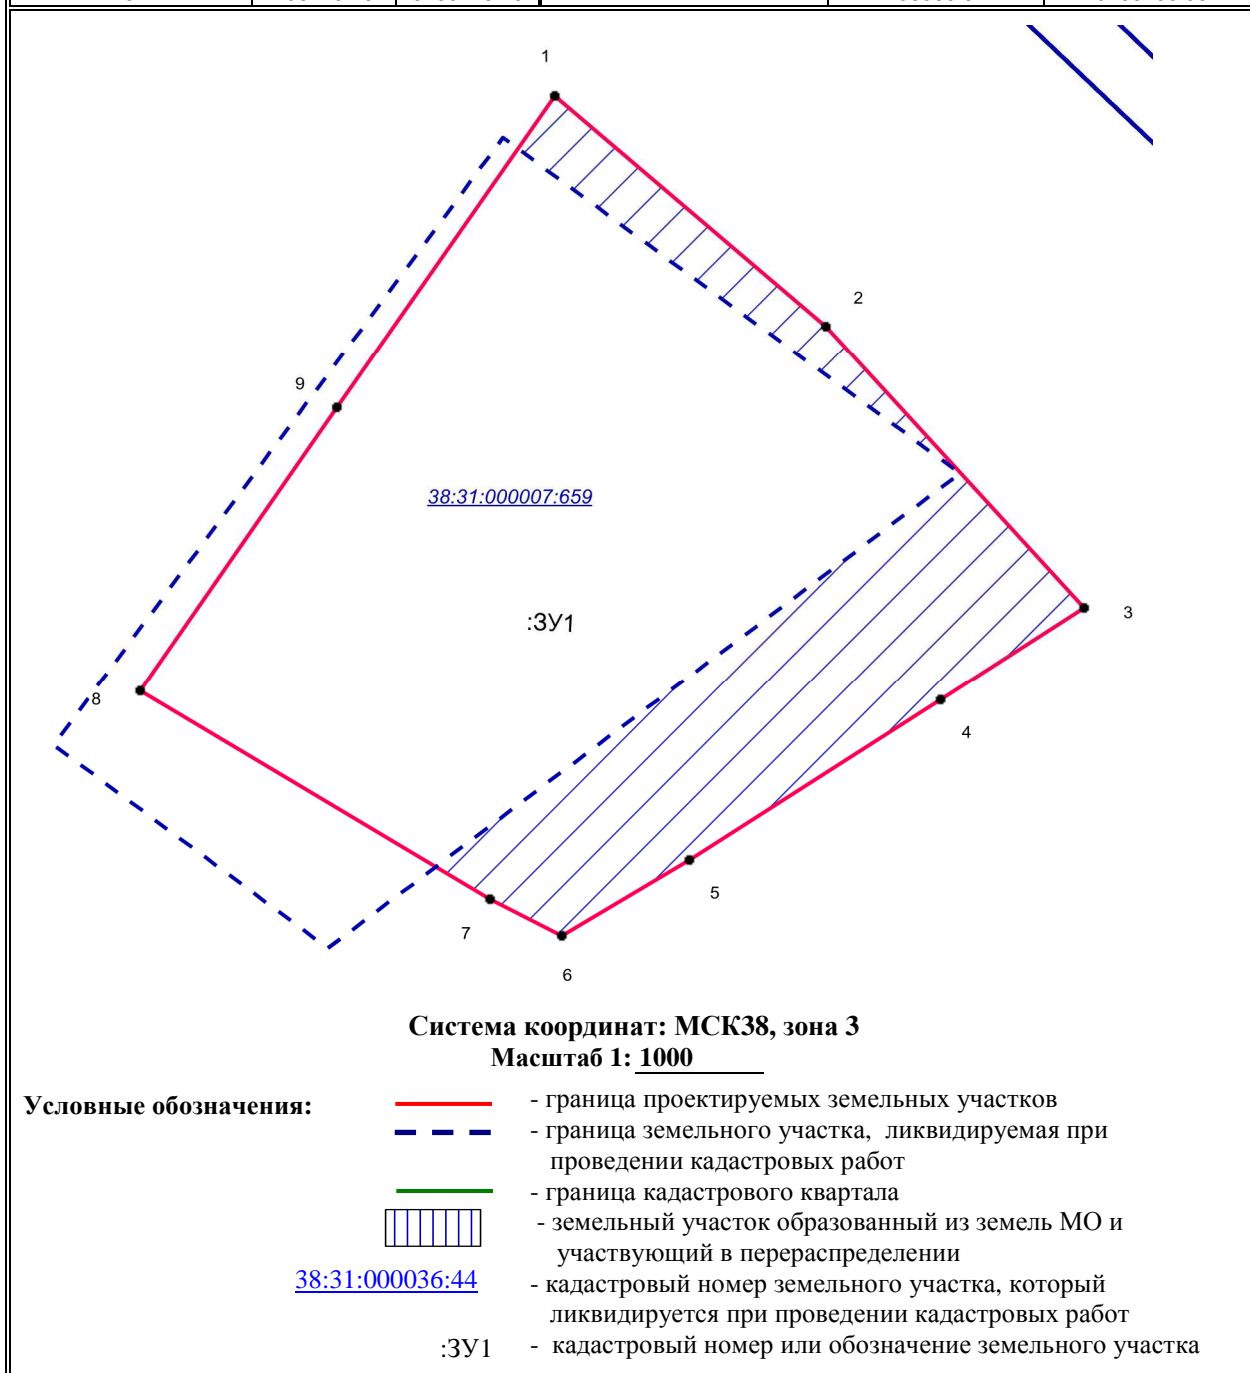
1

2

9

38:31:000007:659

3

:ЗУ1

8

4

5

7

6

Система координат: МСК38, зона 3
Масштаб 1: 1000

Условные обозначения:
- граница проектируемых земельных участков
- граница земельного участка, ликвидируемая при проведении кадастровых работ
- граница кадастрового квартала
- земельный участок образованный из земель МО и участвующий в перераспределении
38:31:000036:44 - кадастровый номер земельного участка, который ликвидируется при проведении кадастровых работ
:ЗУ1 - кадастровый номер или обозначение земельного участка